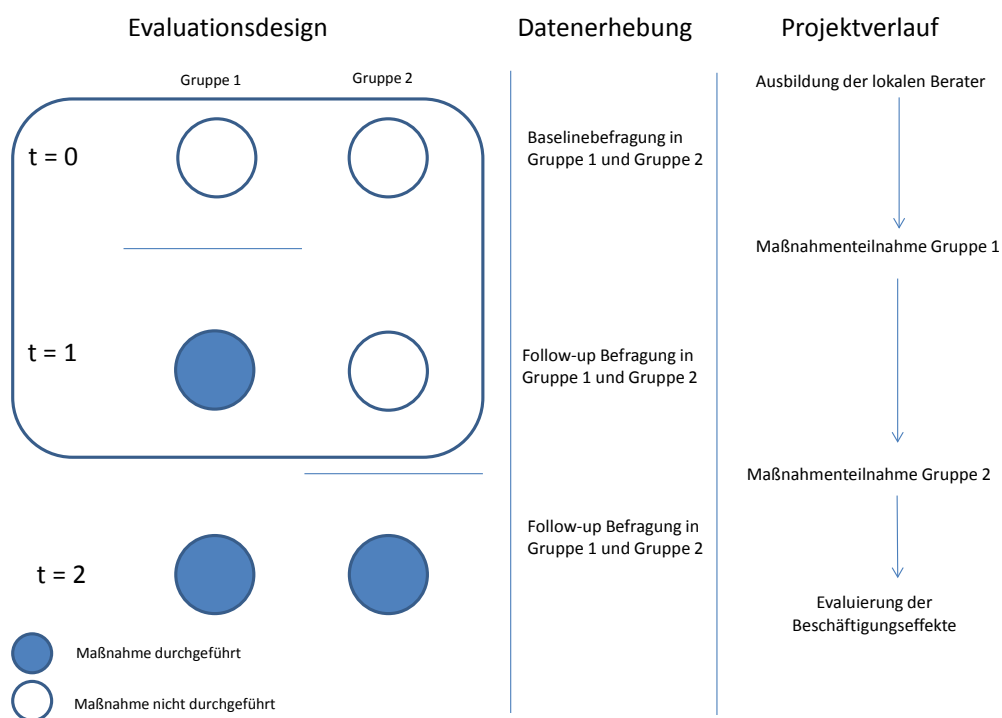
Evaluationsdesign

Datenerhebung

Projektverlauf

Gruppe 1

Gruppe 2

t = 0

t = 1

t = 2

Maßnahme durchgeführt

Maßnahme nicht durchgeführt

Baselinebefragung in Gruppe 1 und Gruppe 2

Follow-up Befragung in Gruppe 1 und Gruppe 2

Follow-up Befragung in Gruppe 1 und Gruppe 2

Ausbildung der lokalen Berater

Maßnahmenteilnahme Gruppe 1

Maßnahmenteilnahme Gruppe 2

Evaluierung der Beschäftigungseffekte